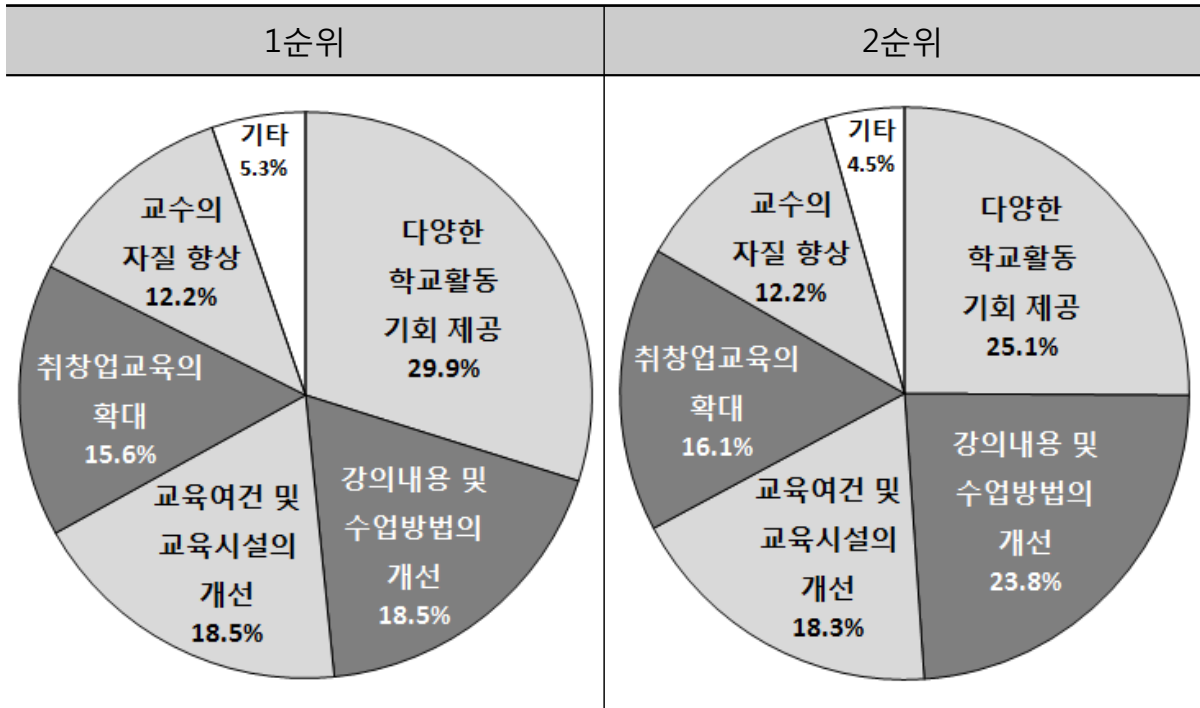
| 1순위 | 2순위 |
|---|---|
| 기타 5.3% 교수의 자질 향상 12.2% 다양한 학교활동 기회 제공 29.9% 취창업교육의 확대 15.6% 교육여건 및 교육시설의 개선 18.5% 강의내용 및 수업방법의 개선 18.5% | 기타 4.5% 교수의 자질 향상 12.2% 다양한 학교활동 기회 제공 25.1% 취창업교육의 확대 16.1% 교육여건 및 교육시설의 개선 18.3% 강의내용 및 수업방법의 개선 23.8% |